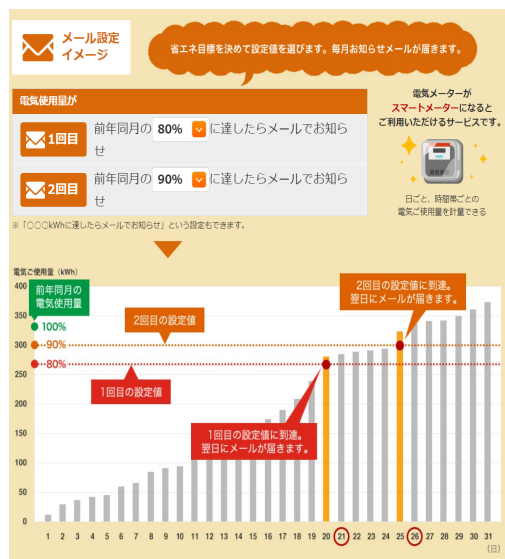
メール設定イメージ

省エネ目標を決めて設定値を選びます。毎月お知らせメールが届きます。

電気使用量が

1回目 前年同月の 80% に達したらメールでお知らせ

2回目 前年同月の 90% に達したらメールでお知らせ

※「○○○kWhに達したらメールでお知らせ」という設定もできます。

電気メーターがスマートメーターになるとご利用いただけるサービスです。

日ごと、時間帯ごとの電気ご使用量を計量できる

電気ご使用量（kWh）

400
350
300
250
200
150
100
50
0

前年同月の電気使用量

100%
90%
80%

2回目の設定値

1回目の設定値

2回目の設定値に到達。翌日にメールが届きます。

1回目の設定値に到達。翌日にメールが届きます。

1 2 3 4 5 6 7 8 9 10 11 12 13 14 15 16 17 18 19 20 21 22 23 24 25 26 27 28 29 30 31 (日)